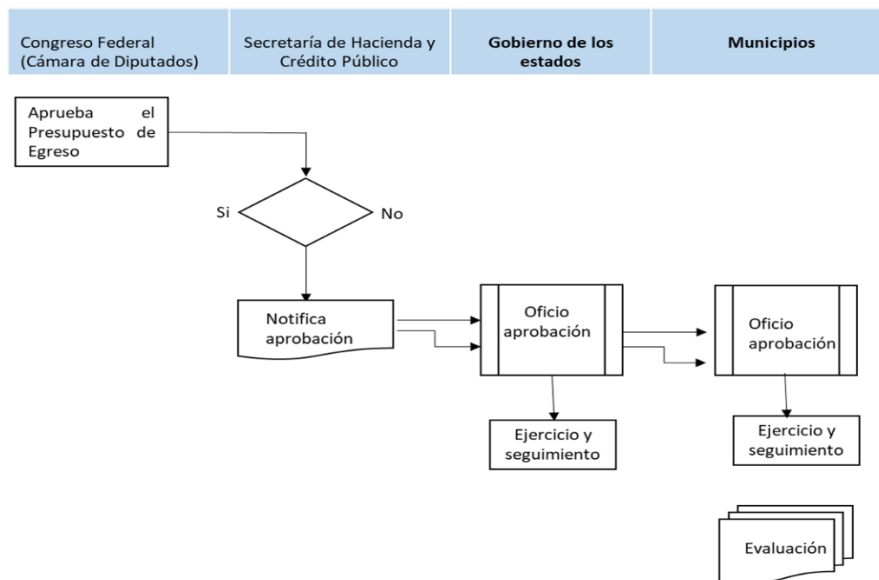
| Congreso Federal (Cámara de Diputados) | Secretaría de Hacienda y Crédito Público | **Gobierno de los estados** | **Municipios** |
|---|---|---|---|

Aprueba el Presupuesto de Egreso

Si

No

Notifica aprobación

Oficio aprobación

Oficio aprobación

Ejercicio y seguimiento

Ejercicio y seguimiento

Evaluación